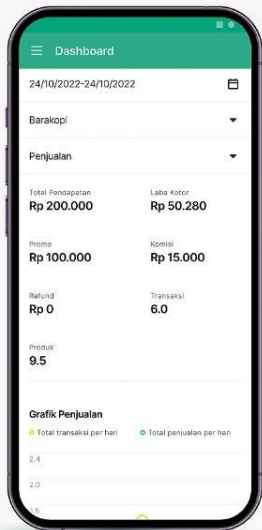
Dashboard

24/10/2022-24/10/2022

Barakopi

Penjualan

Total Pendapatan
Rp 200.000

Laba Kotor
Rp 50.280

Promo
Rp 100.000

Komisi
Rp 15.000

Refund
Rp 0

Transaksi
6.0

Produk
9.5

Grafik Penjualan

Total transaksi per hari
Total penjualan per hari

2.4
2.0
1.6